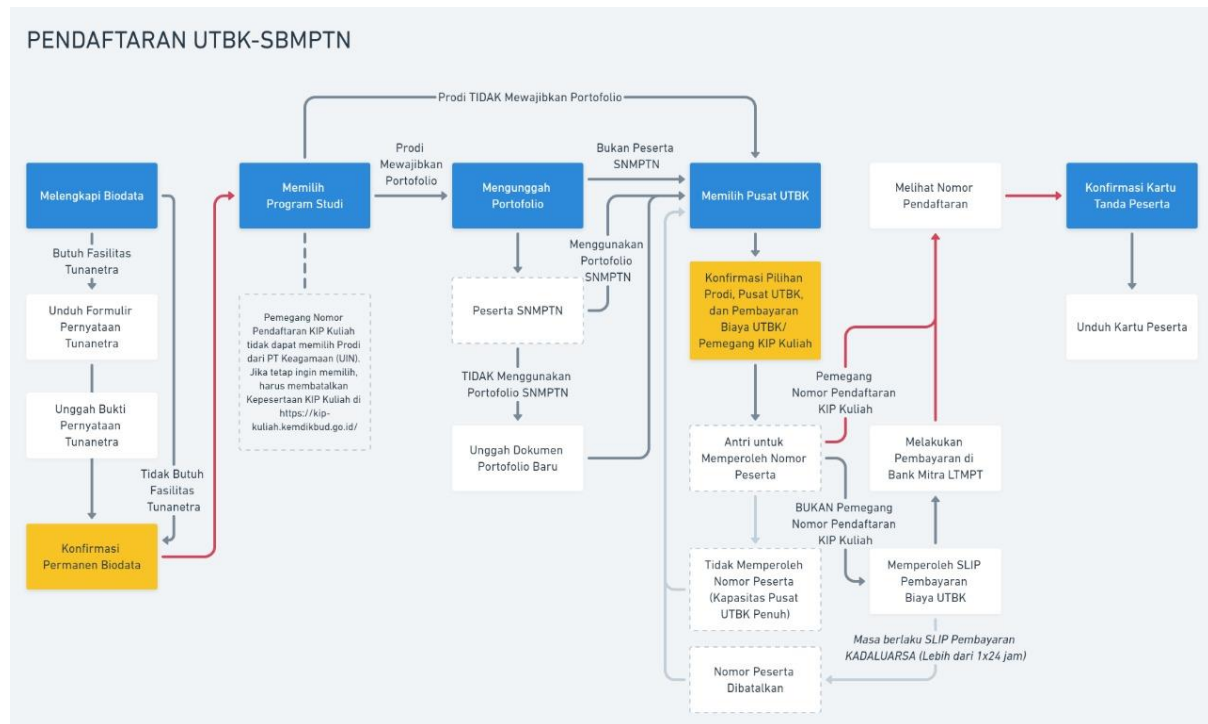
PENDAFTARAN UTBK-SBMPTN

Prodi TIDAK Mewajibkan Portofolio

Melengkapi Biodata

Butuh Fasilitas Tunanetra

Unduh Formulir Pernyataan Tunanetra

Unggah Bukti Pernyataan Tunanetra

Tidak Butuh Fasilitas Tunanetra

Konfirmasi Permanen Biodata

Memilih Program Studi

Pemegang Nomor Pendaftaran KIP Kuliah tidak dapat memilih Prodi dari PT Keagamaan (UIN). Jika tetap ingin memilih, harus membatalkan Kepesertaan KIP Kuliah di https://kip-kuliah.kemdikbud.go.id/

Prodi Mewajibkan Portofolio

Mengunggah Portofolio

Peserta SNMPTN

Menggunakan Portofolio SNMPTN

TIDAK Menggunakan Portofolio SNMPTN

Unggah Dokumen Portofolio Baru

Bukan Peserta SNMPTN

Memilih Pusat UTBK

Konfirmasi Pilihan Prodi, Pusat UTBK, dan Pembayaran Biaya UTBK/ Pemegang KIP Kuliah

Antri untuk Memperoleh Nomor Peserta

Tidak Memperoleh Nomor Peserta (Kapasitas Pusat UTBK Penuh)

Nomor Peserta Dibatalkan

Pemegang Nomor Pendaftaran KIP Kuliah

BUKAN Pemegang Nomor Pendaftaran KIP Kuliah

Melihat Nomor Pendaftaran

Melakukan Pembayaran di Bank Mitra LTMPT

Memperoleh SLIP Pembayaran Biaya UTBK

Masa berlaku SLIP Pembayaran KADALUARSA (Lebih dari 1x24 jam)

Konfirmasi Kartu Tanda Peserta

Unduh Kartu Peserta